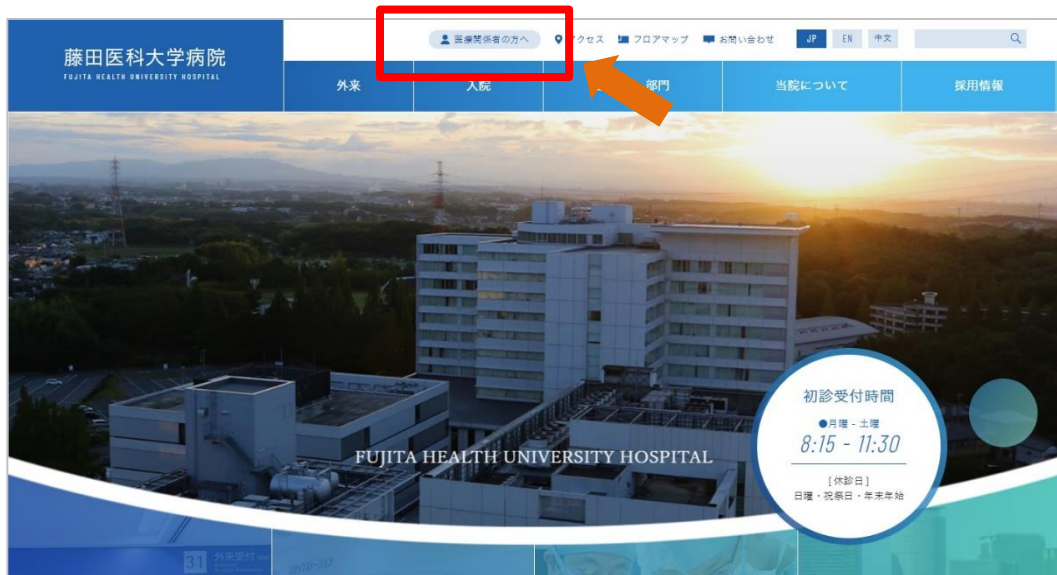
藤田医科大学病院
FUJITA HEALTH UNIVERSITY HOSPITAL

医療関係者の方へ
アクセス
フロアマップ
お問い合わせ
JP
EN
中文

外来
入院
部門
当院について
採用情報

FUJITA HEALTH UNIVERSITY HOSPITAL

初診受付時間
●月曜 - 土曜
8:15 - 11:30
[休診日]
日曜・祝祭日・年末年始

31 外来受付